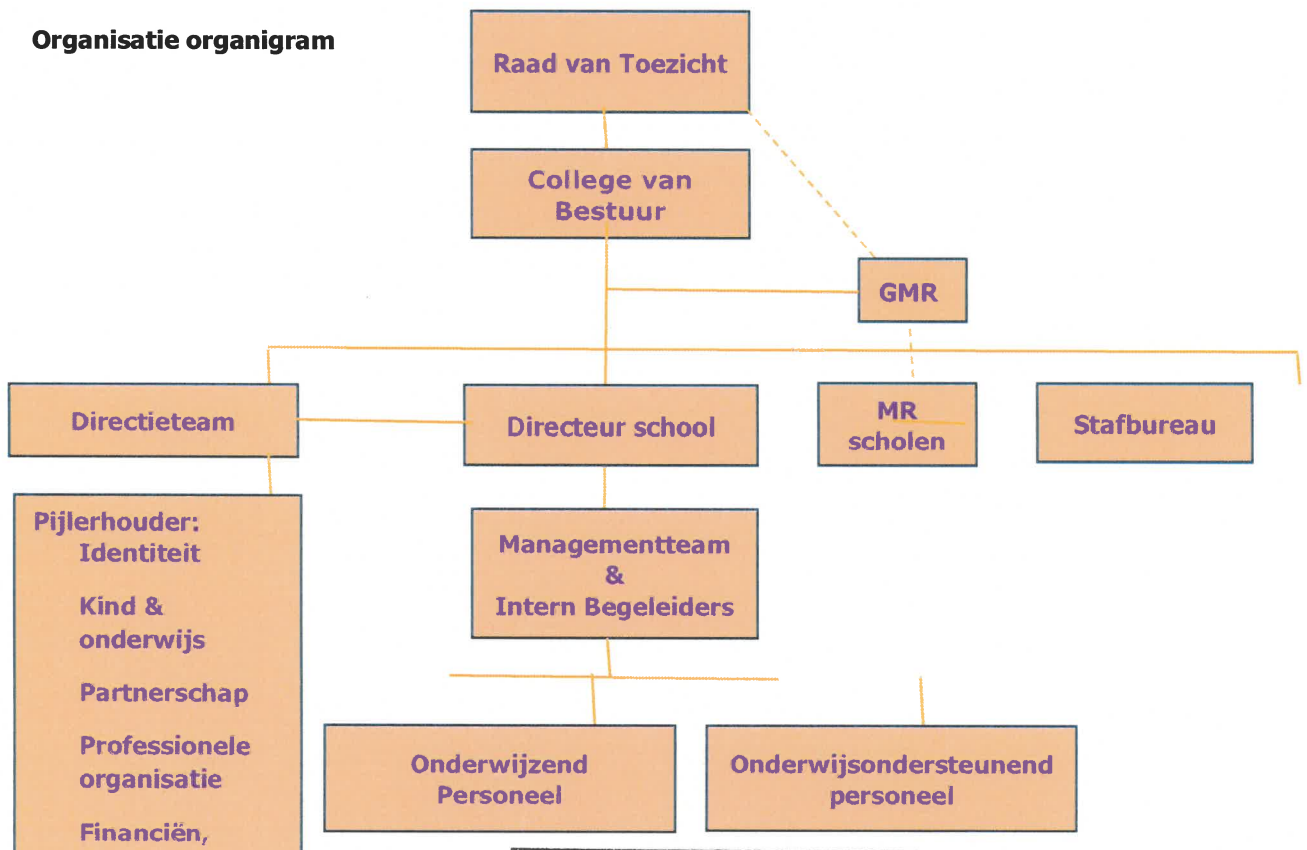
Organisatie organigram

Raad van Toezicht

College van Bestuur

GMR

Directieteam

Directeur school

MR scholen

Stafbureau

Pijlerhouder:
Identiteit

Kind & onderwijs

Partnerschap

Professionele organisatie

Financiën,

Managementteam & Intern Begeleiders

Onderwijzend Personeel

Onderwijsondersteunend personeel